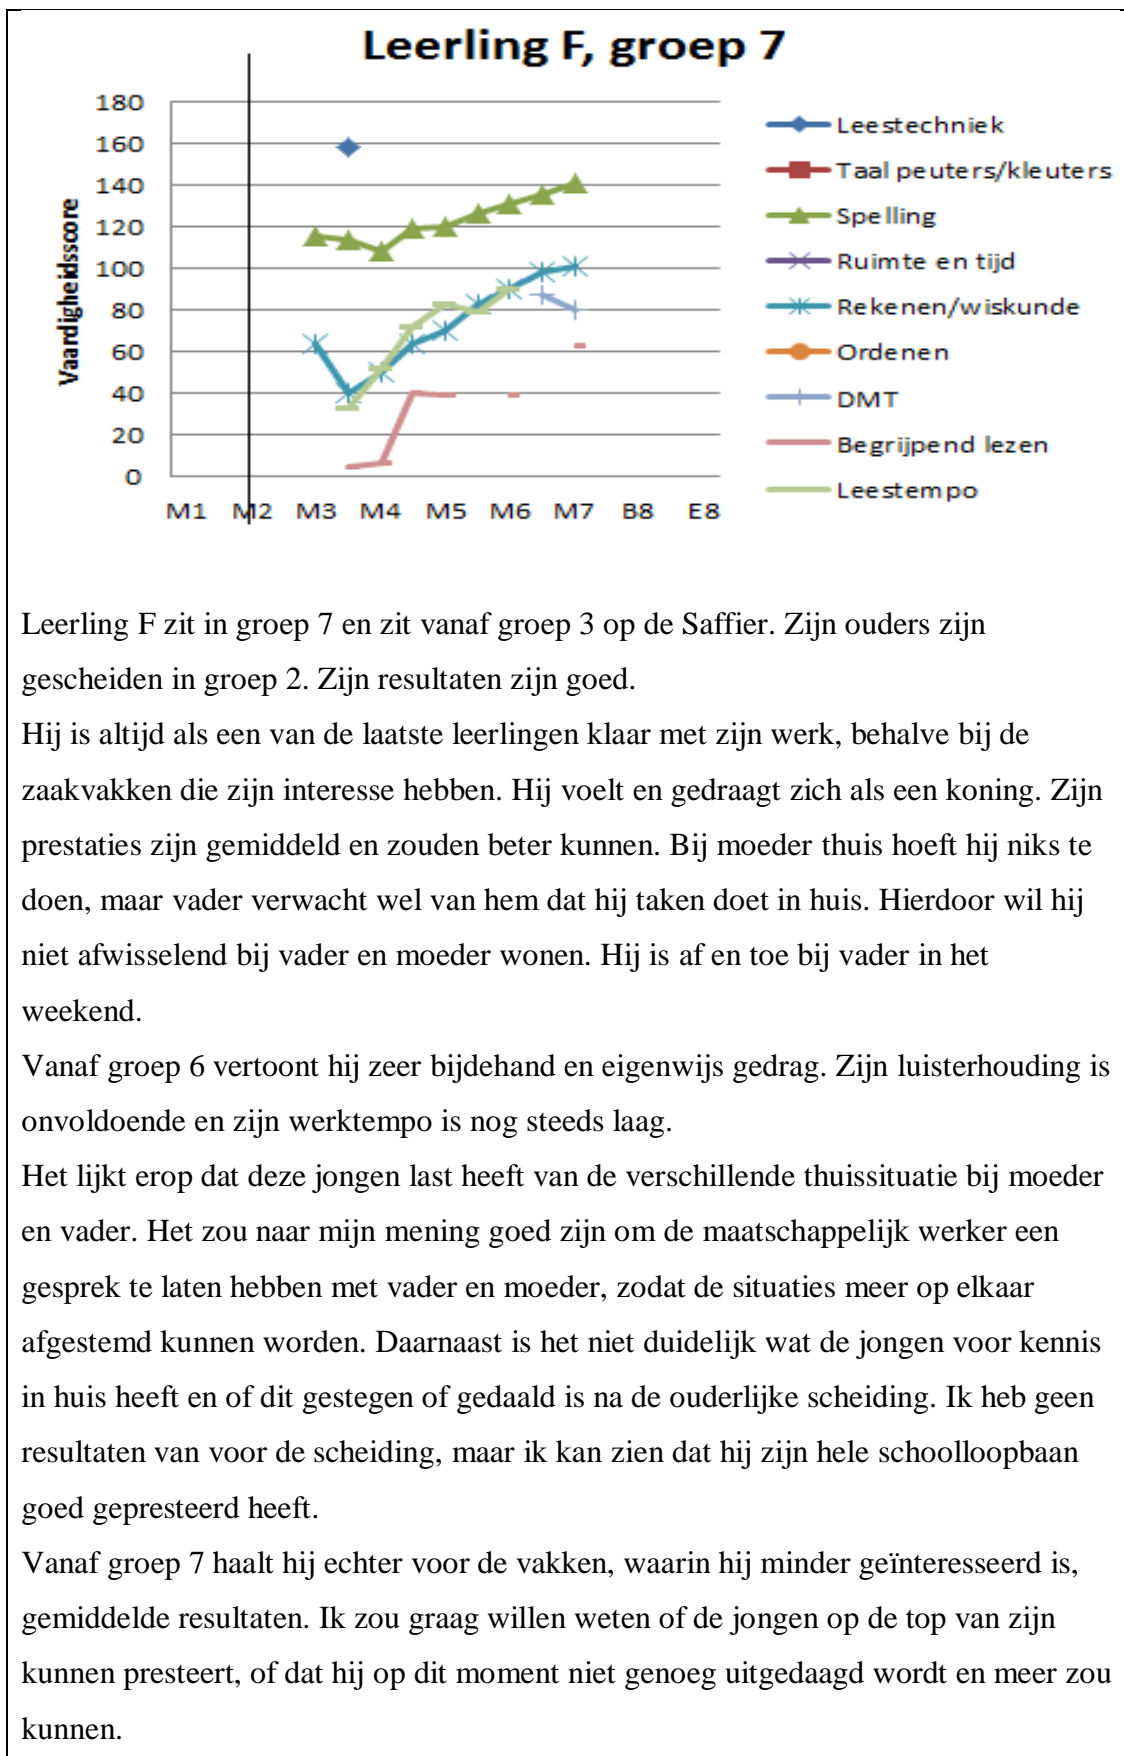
Leerling F, groep 7

180
160
140
120
100
80
60
40
20
0

Vaardigheidsscore

M1 M2 M3 M4 M5 M6 M7 B8 E8

Leestechniek
Taal peuters/kleuters
Spelling
Ruimte en tijd
Rekenen/wiskunde
Ordenen
DMT
Begrijpend lezen
Leestempo

Leerling F zit in groep 7 en zit vanaf groep 3 op de Saffier. Zijn ouders zijn gescheiden in groep 2. Zijn resultaten zijn goed.
Hij is altijd als een van de laatste leerlingen klaar met zijn werk, behalve bij de zaakvakken die zijn interesse hebben. Hij voelt en gedraagt zich als een koning. Zijn prestaties zijn gemiddeld en zouden beter kunnen. Bij moeder thuis hoeft hij niks te doen, maar vader verwacht wel van hem dat hij taken doet in huis. Hierdoor wil hij niet afwisselend bij vader en moeder wonen. Hij is af en toe bij vader in het weekend.
Vanaf groep 6 vertoont hij zeer bijdehand en eigenwijs gedrag. Zijn luisterhouding is onvoldoende en zijn werktempo is nog steeds laag.
Het lijkt erop dat deze jongen last heeft van de verschillende thuissituatie bij moeder en vader. Het zou naar mijn mening goed zijn om de maatschappelijk werker een gesprek te laten hebben met vader en moeder, zodat de situaties meer op elkaar afgestemd kunnen worden. Daarnaast is het niet duidelijk wat de jongen voor kennis in huis heeft en of dit gestegen of gedaald is na de ouderlijke scheiding. Ik heb geen resultaten van voor de scheiding, maar ik kan zien dat hij zijn hele schoolloopbaan goed gepresteerd heeft.
Vanaf groep 7 haalt hij echter voor de vakken, waarin hij minder geïnteresseerd is, gemiddelde resultaten. Ik zou graag willen weten of de jongen op de top van zijn kunnen presteert, of dat hij op dit moment niet genoeg uitgedaagd wordt en meer zou kunnen.